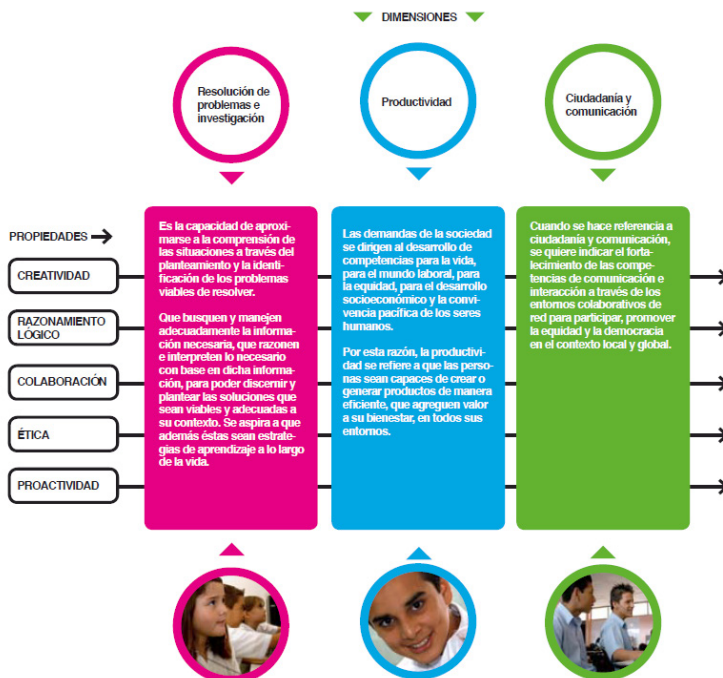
DIMENSIONES

Resolución de problemas e investigación

Productividad

Ciudadanía y comunicación

PROPIEDADES

CREATIVIDAD

RAZONAMIENTO LÓGICO

COLABORACIÓN

ÉTICA

PROACTIVIDAD

Es la capacidad de aproximarse a la comprensión de las situaciones a través del planteamiento y la identificación de los problemas viables de resolver.

Que busquen y manejen adecuadamente la información necesaria, que razonen e interpreten lo necesario con base en dicha información, para poder discernir y plantear las soluciones que sean viables y adecuadas a su contexto. Se aspira a que además éstas sean estrategias de aprendizaje a lo largo de la vida.

Las demandas de la sociedad se dirigen al desarrollo de competencias para la vida, para el mundo laboral, para la equidad, para el desarrollo socioeconómico y la convivencia pacífica de los seres humanos.

Por esta razón, la productividad se refiere a que las personas sean capaces de crear o generar productos de manera eficiente, que agreguen valor a su bienestar, en todos sus entornos.

Cuando se hace referencia a ciudadanía y comunicación, se quiere indicar el fortalecimiento de las competencias de comunicación e interacción a través de los entornos colaborativos de red para participar, promover la equidad y la democracia en el contexto local y global.